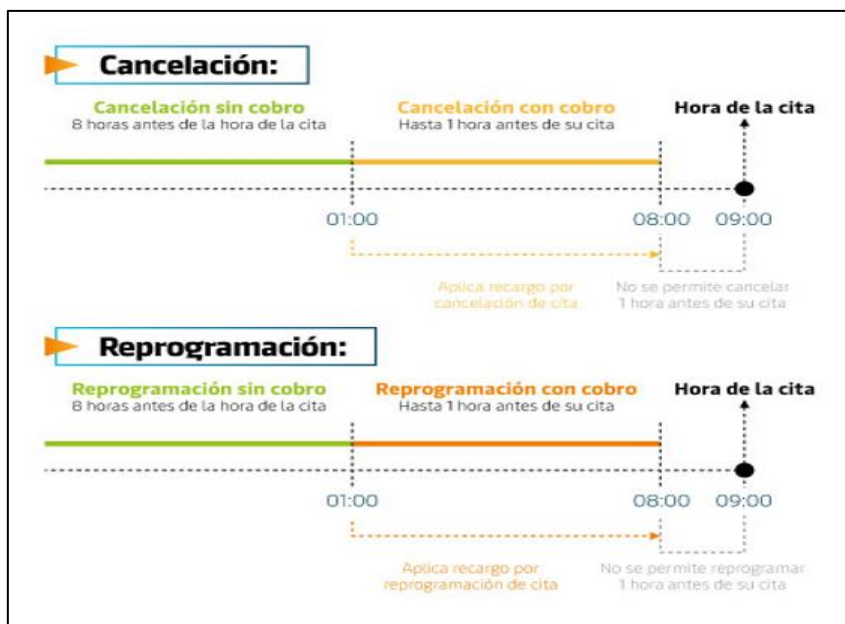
Cancelación:

Cancelación sin cobro
8 horas antes de la hora de la cita

Cancelación con cobro
Hasta 1 hora antes de su cita

Hora de la cita

01:00

08:00

09:00

Aplica recargo por cancelación de cita

No se permite cancelar 1 hora antes de su cita

Reprogramación:

Reprogramación sin cobro
8 horas antes de la hora de la cita

Reprogramación con cobro
Hasta 1 hora antes de su cita

Hora de la cita

01:00

08:00

09:00

Aplica recargo por reprogramación de cita

No se permite reprogramar 1 hora antes de su cita